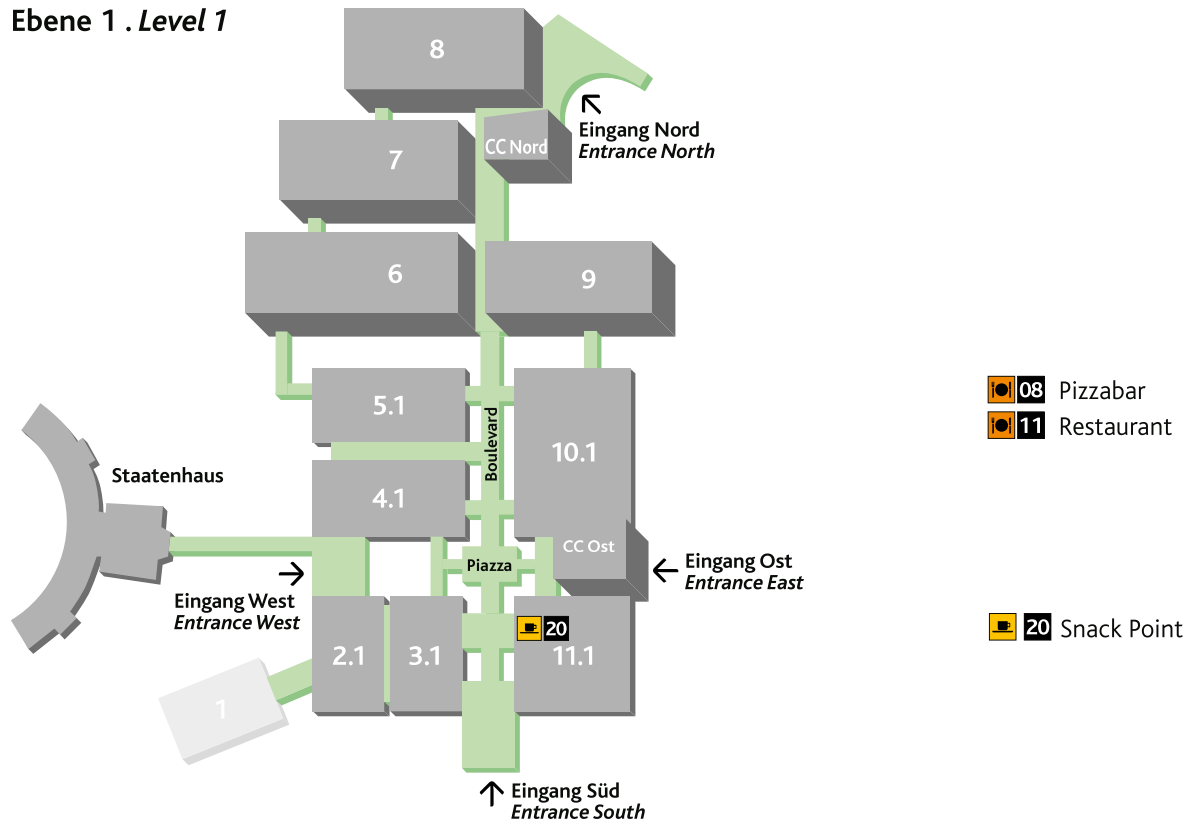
Ebene 1 . Level 1

8

7

CC Nord

Eingang Nord
Entrance North

6

9

5.1

Boulevard

10.1

Staatenhaus

4.1

CC Ost

Piazza

Eingang Ost
Entrance East

Eingang West
Entrance West

20

2.1

3.1

11.1

1

Eingang Süd
Entrance South

08 Pizzabar

11 Restaurant

20 Snack Point